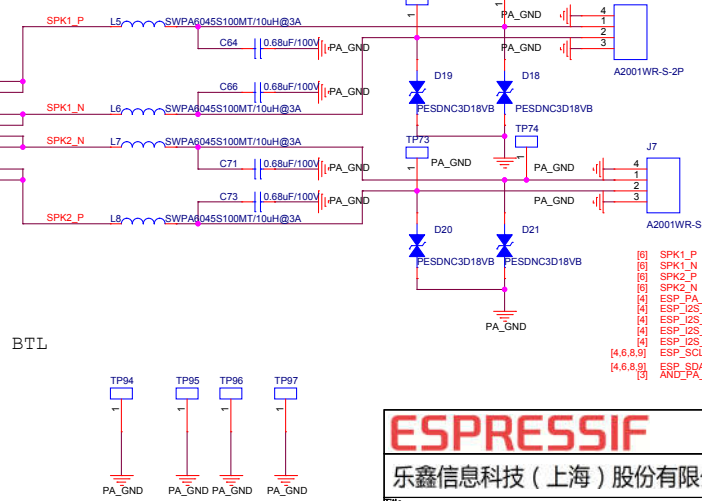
SPK1_P L5 SWPA6045S100MT/10uH@3A
PA_GND
4
1
2
3
A2001WR-S-2P
C64 0.68uF/100V PA_GND
PA_GND
D19 D18
C66 0.68uF/100V PA_GND
SPK1_N L6 SWPA6045S100MT/10uH@3A
PESDNC3D18VB PESDNC3D18VB
SPK2_N L7 SWPA6045S100MT/10uH@3A
TP73 TP74
PA_GND
C71 0.68uF/100V PA_GND
J7
PA_GND
4
1
2
3
C73 0.68uF/100V PA_GND
PA_GND
A2001WR-S
SPK2_P L8 SWPA6045S100MT/10uH@3A
D20 D21
PESDNC3D18VB PESDNC3D18VB
[6] SPK1_P
[6] SPK1_N
[6] SPK2_P
[6] SPK2_N
[4] ESP_PA_
[4] ESP_I2S_
[4] ESP_I2S_
[4] ESP_I2S_
[4] ESP_I2S_
[4,6,8,9] ESP_SCL
[4,6,8,9] ESP_SDA
[3] AND_PA_
PA_GND
BTL
TP94 TP95 TP96 TP97
1 1 1 1
PA_GND PA_GND PA_GND PA_GND
ESPRESSIF
乐鑫信息科技（上海）股份有限